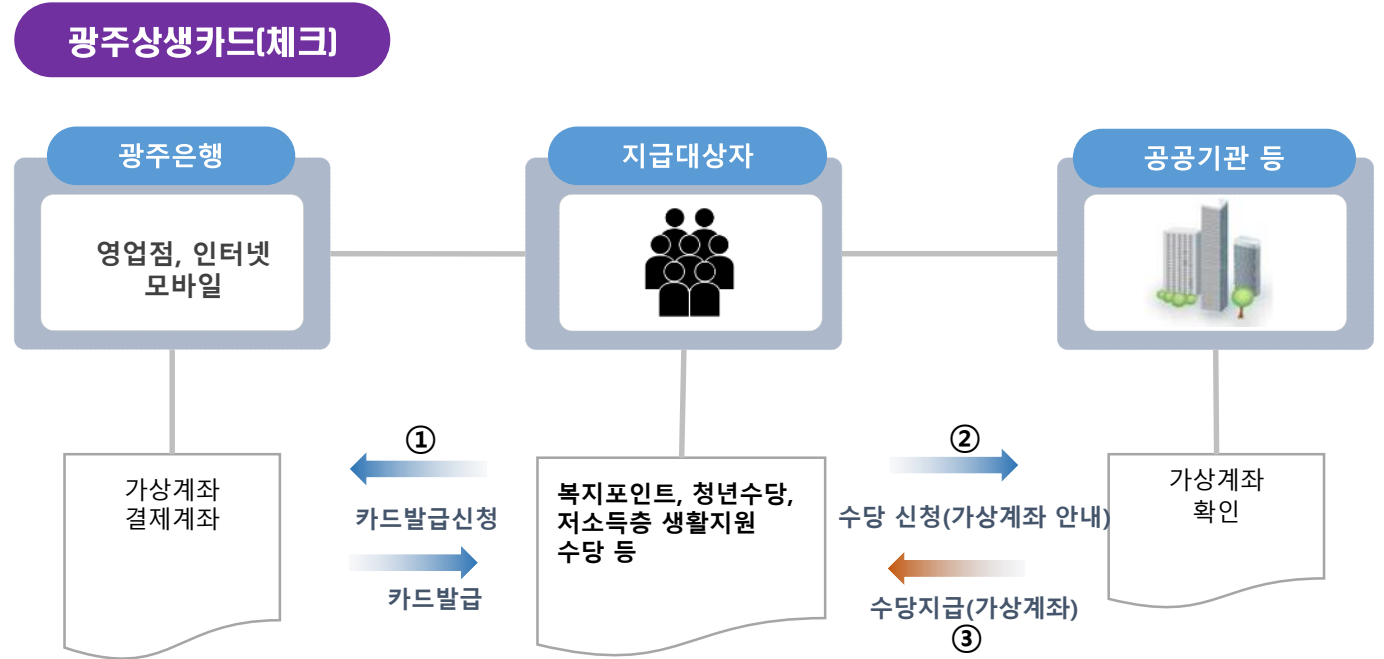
광주상생카드(체크)

광주은행

영업점, 인터넷 모바일

지급대상자

공공기관 등

①

②

가상계좌 결제계좌

카드발급신청

카드발급

복지포인트, 청년수당, 저소득층 생활지원 수당 등

수당 신청(가상계좌 안내)

수당지급(가상계좌)

③

가상계좌 확인